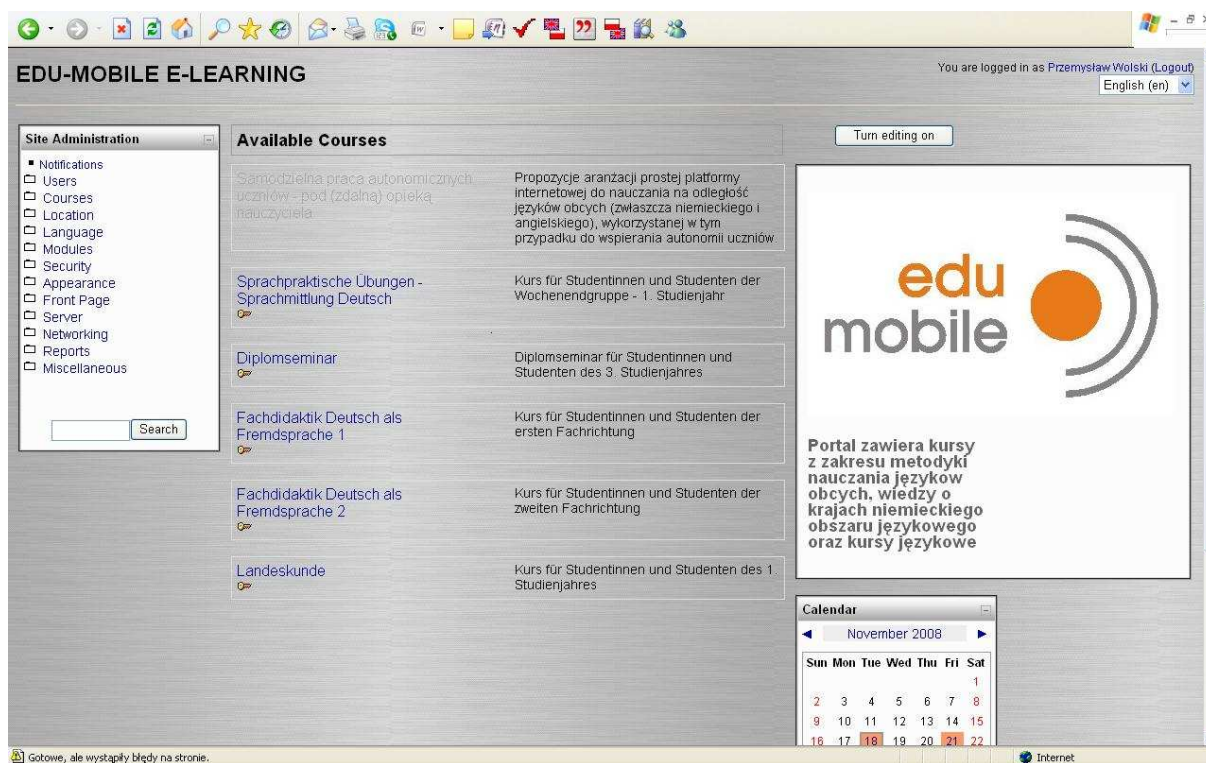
EDU-MOBILE E-LEARNING

You are logged in as Przemysław Wolski (Logout)

English (en)

Site Administration

Notifications
Users
Courses
Location
Language
Modules
Security
Appearance
Front Page
Server
Networking
Reports
Miscellaneous

Search

Available Courses

Turn editing on

Samodzielna praca autonomicznych uczniów - pod (zdalną) opieką nauczyciela

Propozycje aranżacji prostej platformy internetowej do nauczania na odległość języków obcych (zwłaszcza niemieckiego i angielskiego), wykorzystanej w tym przypadku do wspierania autonomii uczniów

Sprachpraktische Übungen - Sprachmittlung Deutsch

Kurs für Studentinnen und Studenten der Wochenendgruppe - 1. Studienjahr

Diplomseminar

Diplomseminar für Studentinnen und Studenten des 3. Studienjahres

Fachdidaktik Deutsch als Fremdsprache 1

Kurs für Studentinnen und Studenten der ersten Fachrichtung

Fachdidaktik Deutsch als Fremdsprache 2

Kurs für Studentinnen und Studenten der zweiten Fachrichtung

Landeskunde

Kurs für Studentinnen und Studenten des 1 Studienjahres

edu mobile

Portal zawiera kursy z zakresu metodyki nauczania języków obcych, wiedzy o krajach niemieckiego obszaru językowego oraz kursy językowe

Calendar

November 2008

| Sun | Mon | Tue | Wed | Thu | Fri | Sat |
|---|---|---|---|---|---|---|
| | | | | | | 1 |
| 2 | 3 | 4 | 5 | 6 | 7 | 8 |
| 9 | 10 | 11 | 12 | 13 | 14 | 15 |
| 16 | 17 | 18 | 19 | 20 | 21 | 22 |

Gotowe, ale wystąpiły błędy na stronie.

Internet